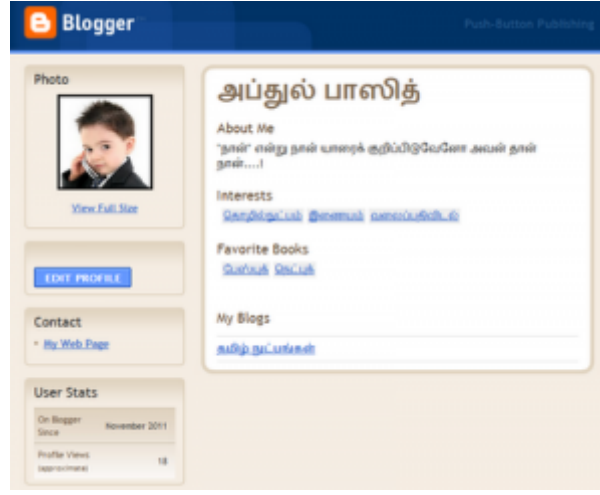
Blogger

Push-Button Publishing

Photo

View Full Size

EDIT PROFILE

Contact

• My Web Page

User Stats

| On Blogger Since | November 2011 |
|---|---|
| Profile Views (approximate) | 18 |

அப்துல் பாஸித்

About Me

"நான்" என்று நான் யாரைக் குறிப்பிடுவேனோ அவன் தான் நான்....!

Interests

தொழில்நுட்பம் இணையம் வலைப்பதிவிடல்

Favorite Books

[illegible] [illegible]

My Blogs

தமிழ் நுட்பங்கள்